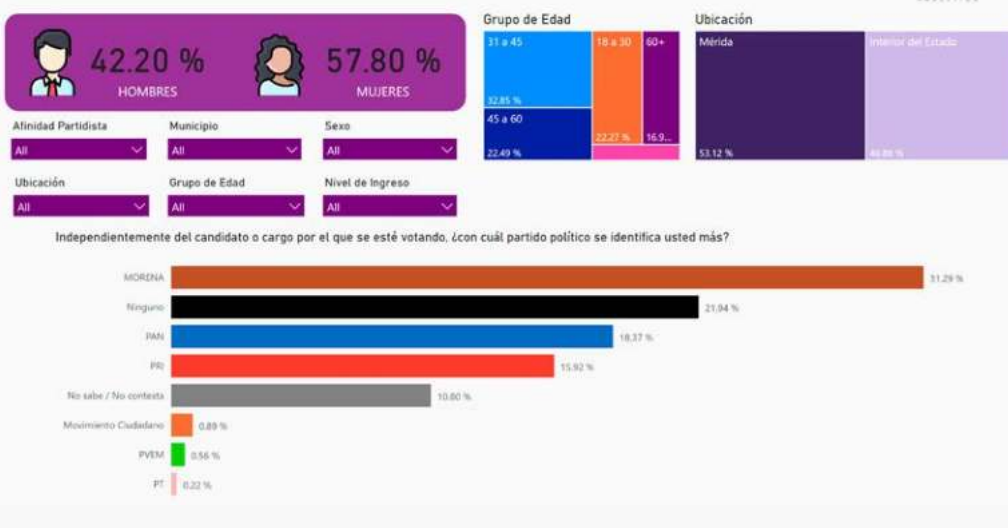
42.20 %
HOMBRES

57.80 %
MUJERES

Grupo de Edad
31 a 45
32.85 %
18 a 30
22.27 %
60+
16.9...
45 a 60
22.49 %

Ubicación
Mérida
53.12 %
Interior del Estado
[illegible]

Afinidad Partidista
All
Municipio
All
Sexo
All
Ubicación
All
Grupo de Edad
All
Nivel de Ingreso
All

Independientemente del candidato o cargo por el que se esté votando, ¿con cuál partido político se identifica usted más?

MORENA 31.29 %
Ninguno 21.94 %
PAN 18.37 %
PRI 15.92 %
No sabe / No contesta 10.80 %
Movimiento Ciudadano 0.89 %
PVEM 0.56 %
PT 0.22 %